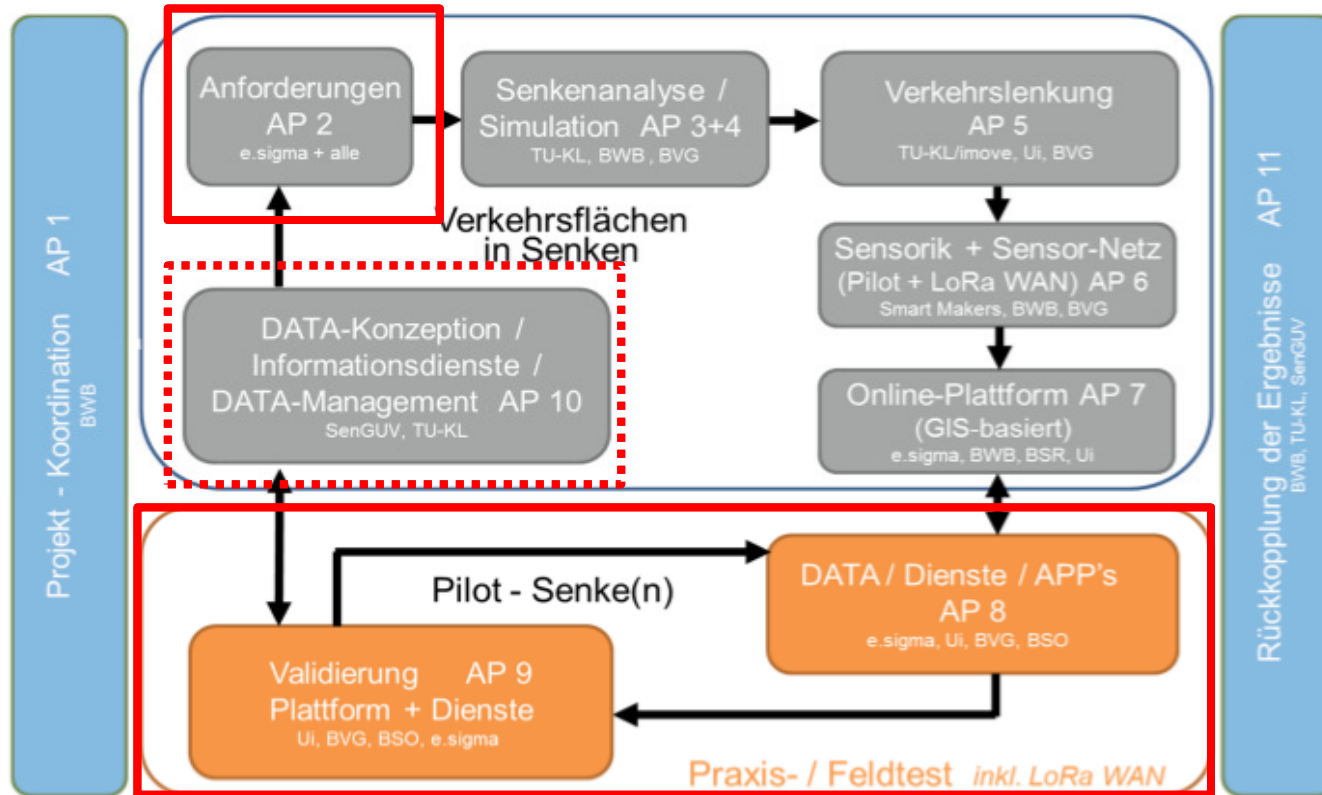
Projekt - Koordination AP 1
BWB

Anforderungen
AP 2
e.sigma + alle

Senkenanalyse /
Simulation AP 3+4
TU-KL, BWB, BVG

Verkehrslenkung
AP 5
TU-KL/imove, Ui, BVG

Verkehrsflächen
in Senken

Sensorik + Sensor-Netz
(Pilot + LoRa WAN) AP 6
Smart Makers, BWB, BVG

DATA-Konzeption /
Informationsdienste /
DATA-Management AP 10
SenGUV, TU-KL

Online-Plattform AP 7
(GIS-basiert)
e.sigma, BWB, BSR, Ui

Pilot - Senke(n)

DATA / Dienste / APP's
AP 8
e.sigma, Ui, BVG, BSO

Validierung AP 9
Plattform + Dienste
Ui, BVG, BSO, e.sigma

Praxis- / Feldtest inkl. LoRa WAN

Rückkopplung der Ergebnisse AP 11
BWB, TU-KL, SenGUV